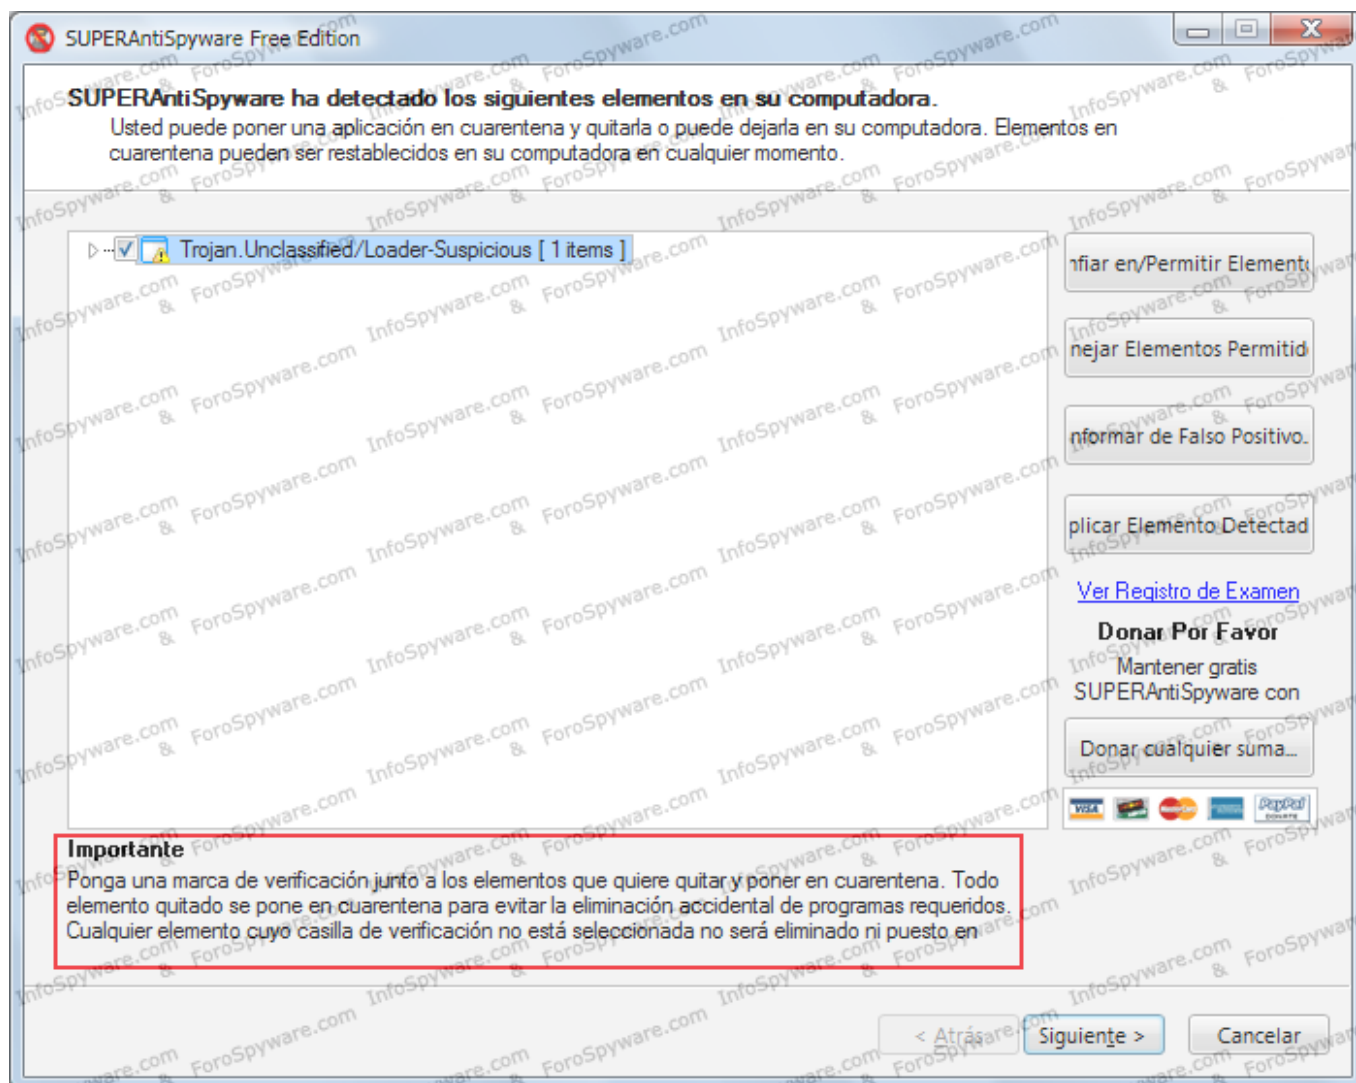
SUPERAntiSpyware Free Edition

SUPERAntiSpyware ha detectado los siguientes elementos en su computadora.
Usted puede poner una aplicación en cuarentena y quitarla o puede dejarla en su computadora. Elementos en cuarentena pueden ser restablecidos en su computadora en cualquier momento.

Trojan.Unclassified/Loader-Suspicious [ 1 items ]

nfiar en/Permitir Element

nejar Elementos Permitid

nformar de Falso Positivo.

plicar Elemento Detectad

Ver Registro de Examen

Donar Por Favor

Mantener gratis SUPERAntiSpyware con

Donar cualquier suma...

Importante
Ponga una marca de verificación junto a los elementos que quiere quitar y poner en cuarentena. Todo elemento quitado se pone en cuarentena para evitar la eliminación accidental de programas requeridos. Cualquier elemento cuyo casilla de verificación no está seleccionada no será eliminado ni puesto en

< Atrás

Siguiente >

Cancelar